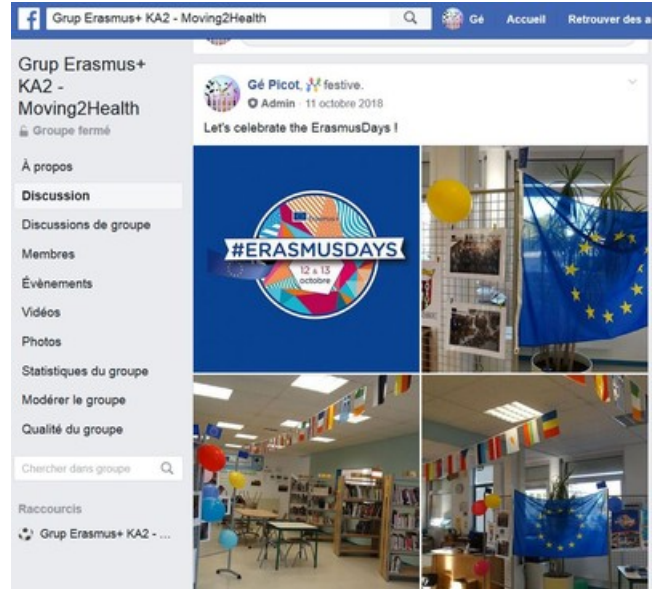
Grup Erasmus+ KA2 - Moving2Health

Gé Accueil Retrouver des a

Grup Erasmus+ KA2 - Moving2Health
Groupe fermé

À propos
Discussion
Discussions de groupe
Membres
Évènements
Vidéos
Photos
Statistiques du groupe
Modérer le groupe
Qualité du groupe

Chercher dans groupe

Raccourcis
Grup Erasmus+ KA2 - ...

Gé Picot, festive.
Admin · 11 octobre 2018
Let's celebrate the ErasmusDays !

Erasmus+
#ERASMUSDAYS
12 & 13 octobre